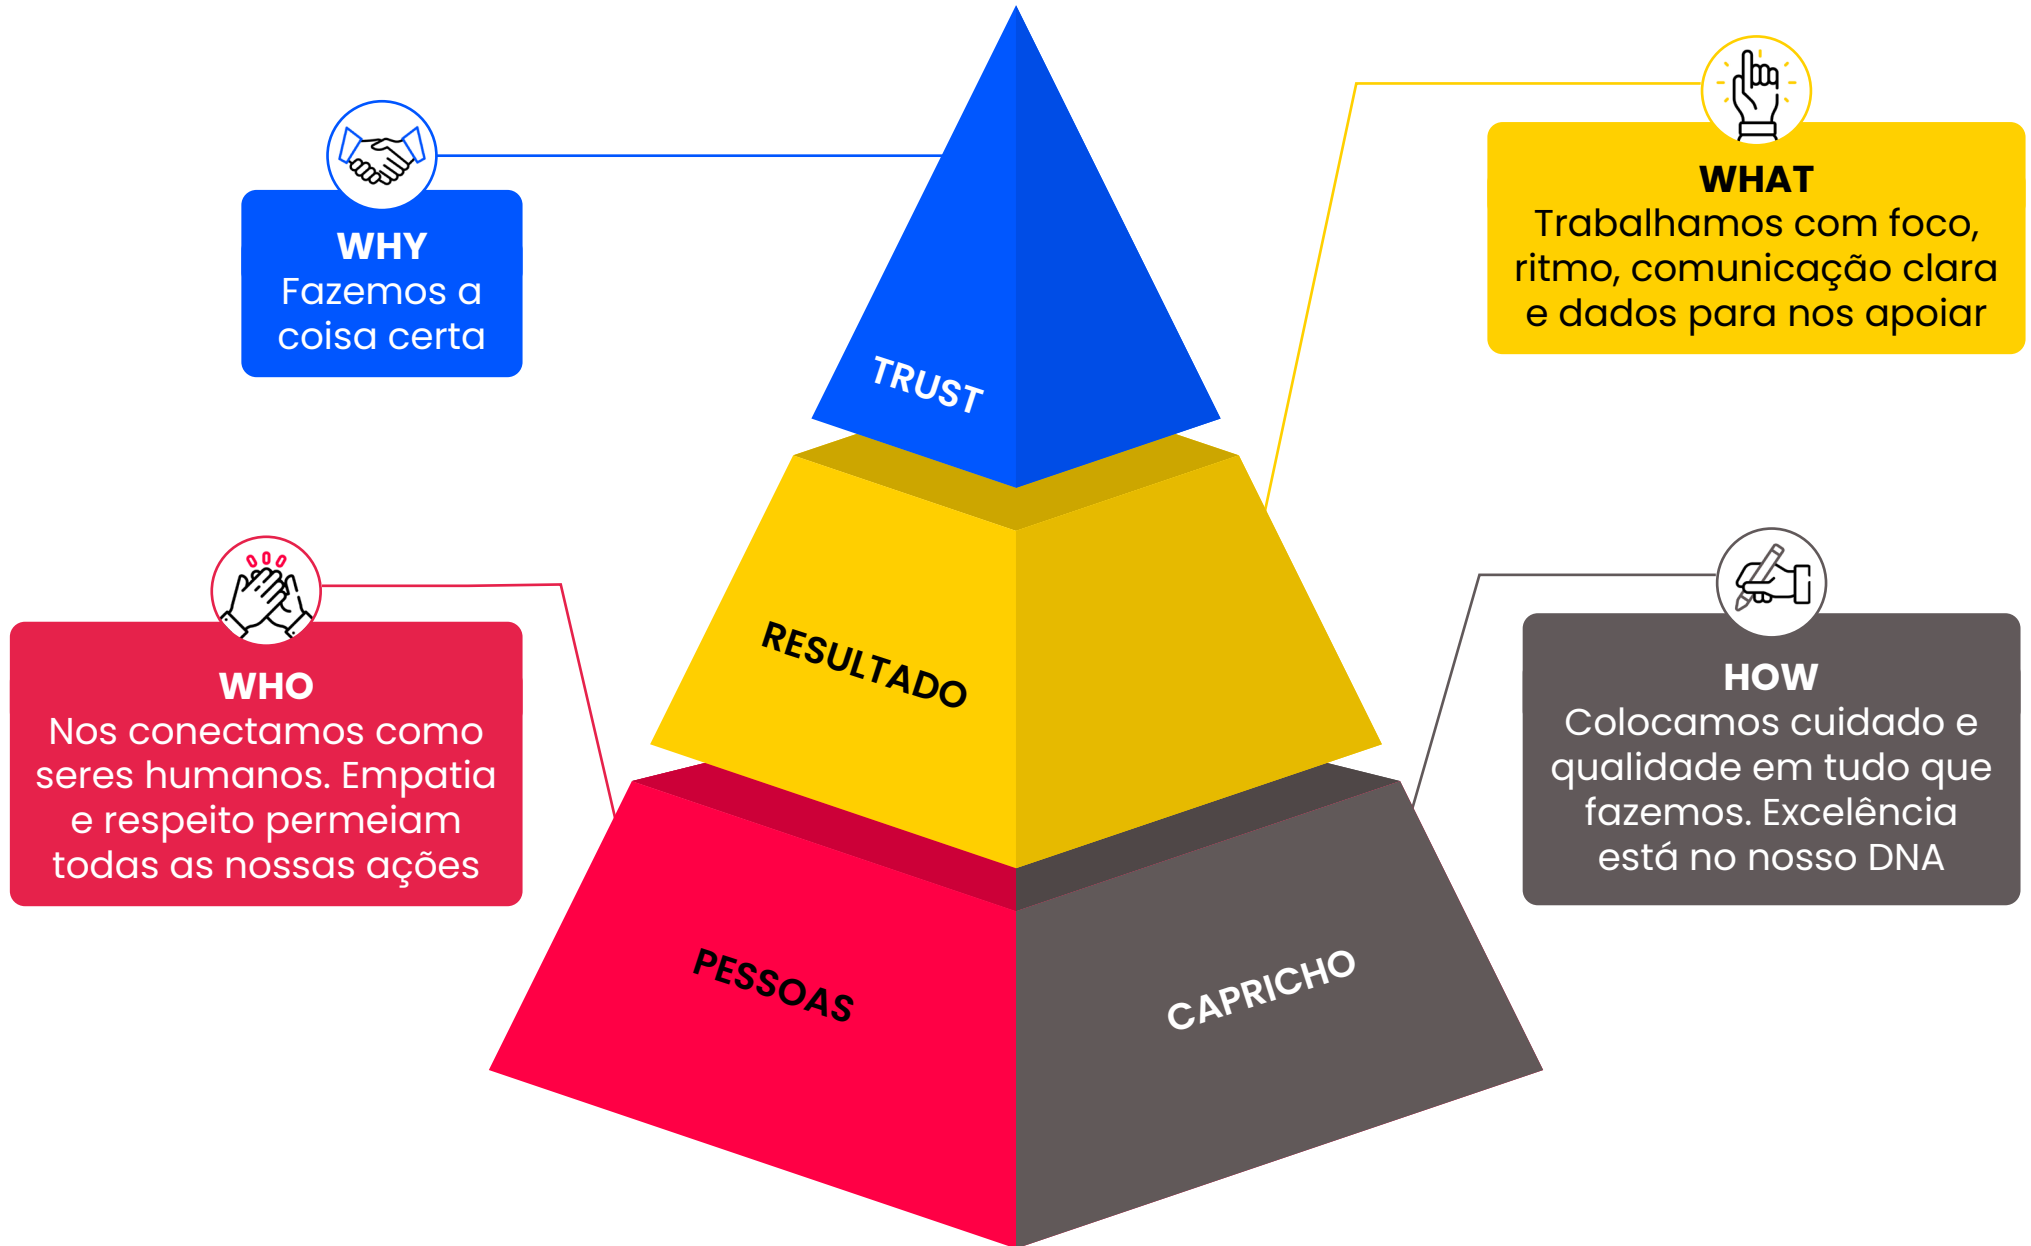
WHY
Fazemos a coisa certa

WHAT
Trabalhamos com foco, ritmo, comunicação clara e dados para nos apoiar

TRUST

RESULTADO

WHO
Nos conectamos como seres humanos. Empatia e respeito permeiam todas as nossas ações

HOW
Colocamos cuidado e qualidade em tudo que fazemos. Excelência está no nosso DNA

PESSOAS

CAPRICHO